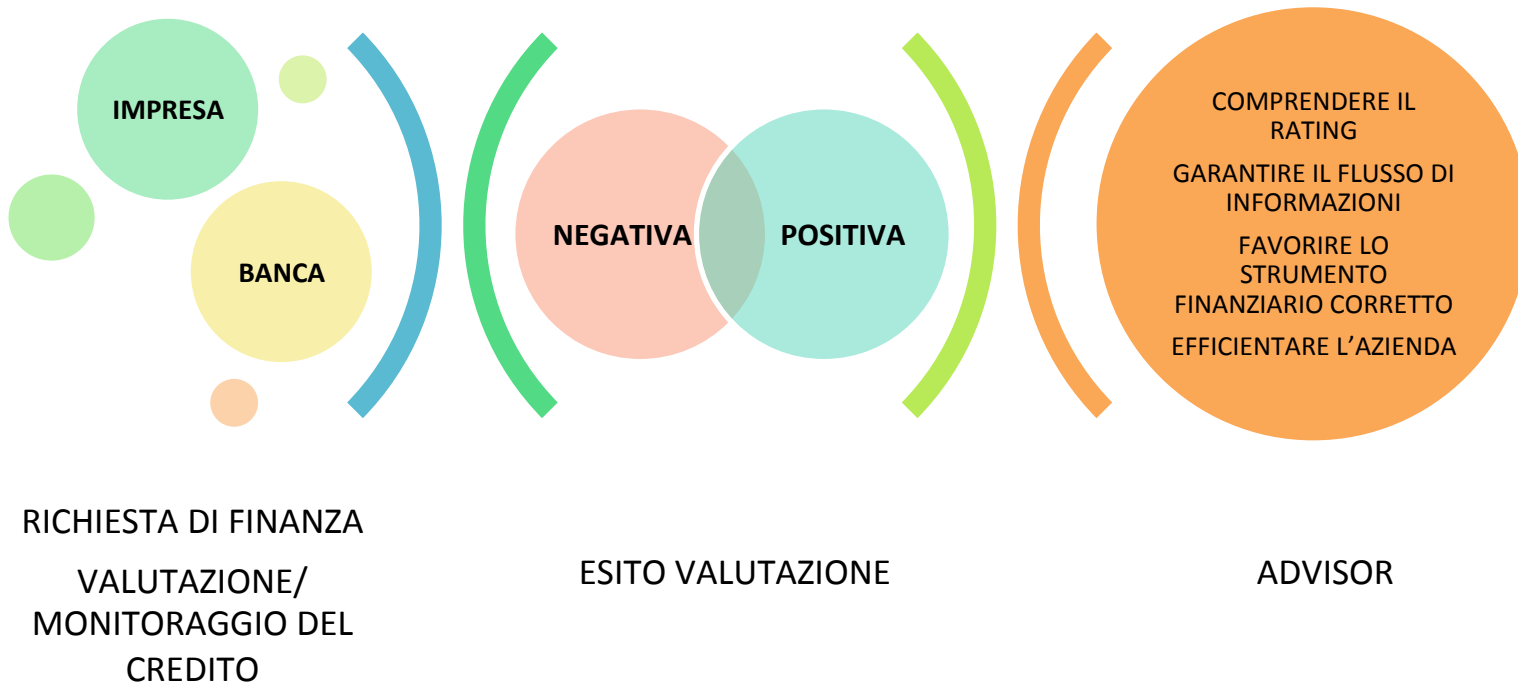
IMPRESA

BANCA

NEGATIVA

POSITIVA

COMPRENDERE IL RATING

GARANTIRE IL FLUSSO DI INFORMAZIONI

FAVORIRE LO STRUMENTO FINANZIARIO CORRETTO

EFFICIENTARE L’AZIENDA

RICHIESTA DI FINANZA

VALUTAZIONE/ MONITORAGGIO DEL CREDITO

ESITO VALUTAZIONE

ADVISOR